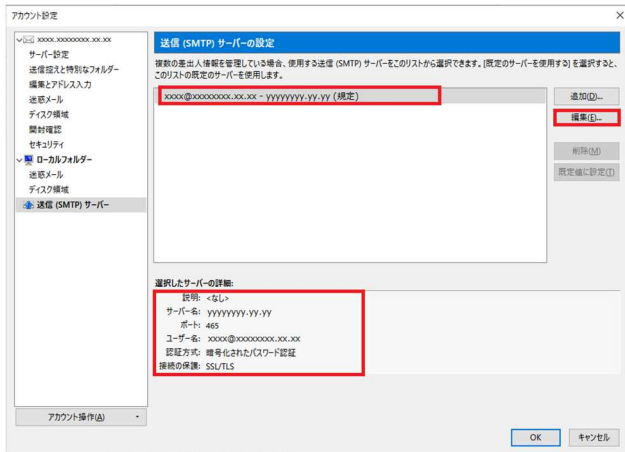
アカウント設定

xxxx.xxxxxxxxx.xx.xx
サーバー設定
送信控えと特別なフォルダー
編集とアドレス入力
迷惑メール
ディスク領域
開封確認
セキュリティ
ローカルフォルダー
迷惑メール
ディスク領域
送信 (SMTP) サーバー

アカウント操作(A)

送信 (SMTP) サーバーの設定

複数の差出人情報を管理している場合、使用する送信 (SMTP) サーバーをこのリストから選択できます。[既定のサーバーを使用する] を選択すると、このリストの既定のサーバーを使用します。

xxxx@xxxxxxxxx.xx.xx - yyyyyyyy.yy.yy (規定)

追加(D)...
編集(E)...
削除(M)
既定値に設定(T)

選択したサーバーの詳細:
説明: <なし>
サーバー名: yyyyyyyy.yy.yy
ポート: 465
ユーザー名: xxxx@xxxxxxxxx.xx.xx
認証方式: 暗号化されたパスワード認証
接続の保護: SSL/TLS

OK
キャンセル